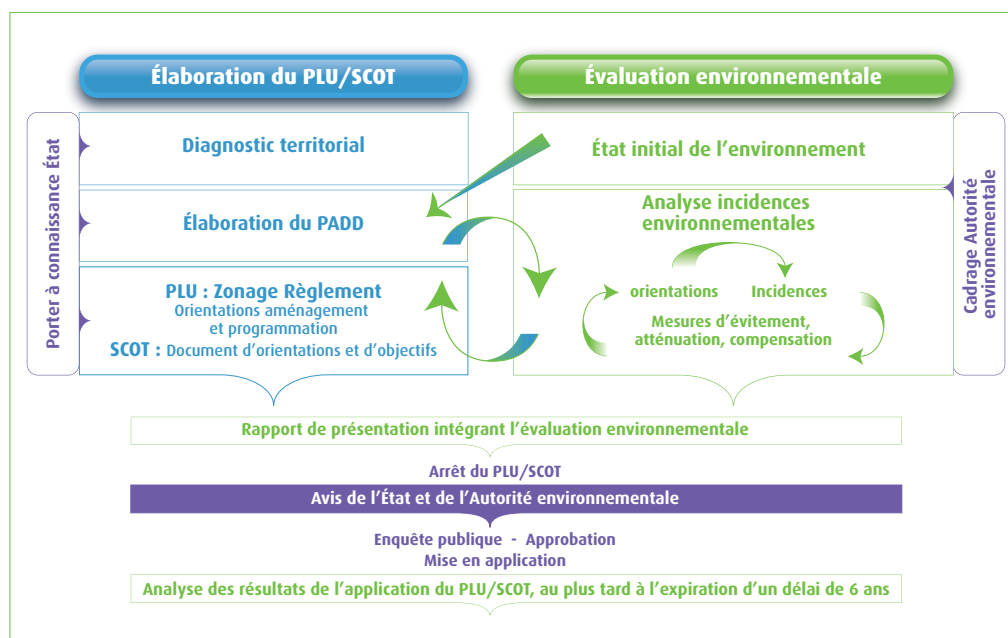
Élaboration du PLU/SCOT

Évaluation environnementale

Porter à connaissance État

Diagnostic territorial

Élaboration du PADD

PLU : Zonage Règlement
Orientations aménagement et programmation
SCOT : Document d'orientations et d'objectifs

État initial de l'environnement

Analyse incidences environnementales

orientations

Incidences

Mesures d'évitement, atténuation, compensation

Cadrage Autorité environnementale

Rapport de présentation intégrant l'évaluation environnementale

Arrêt du PLU/SCOT

Avis de l'État et de l'Autorité environnementale

Enquête publique - Approbation
Mise en application

Analyse des résultats de l'application du PLU/SCOT, au plus tard à l'expiration d'un délai de 6 ans